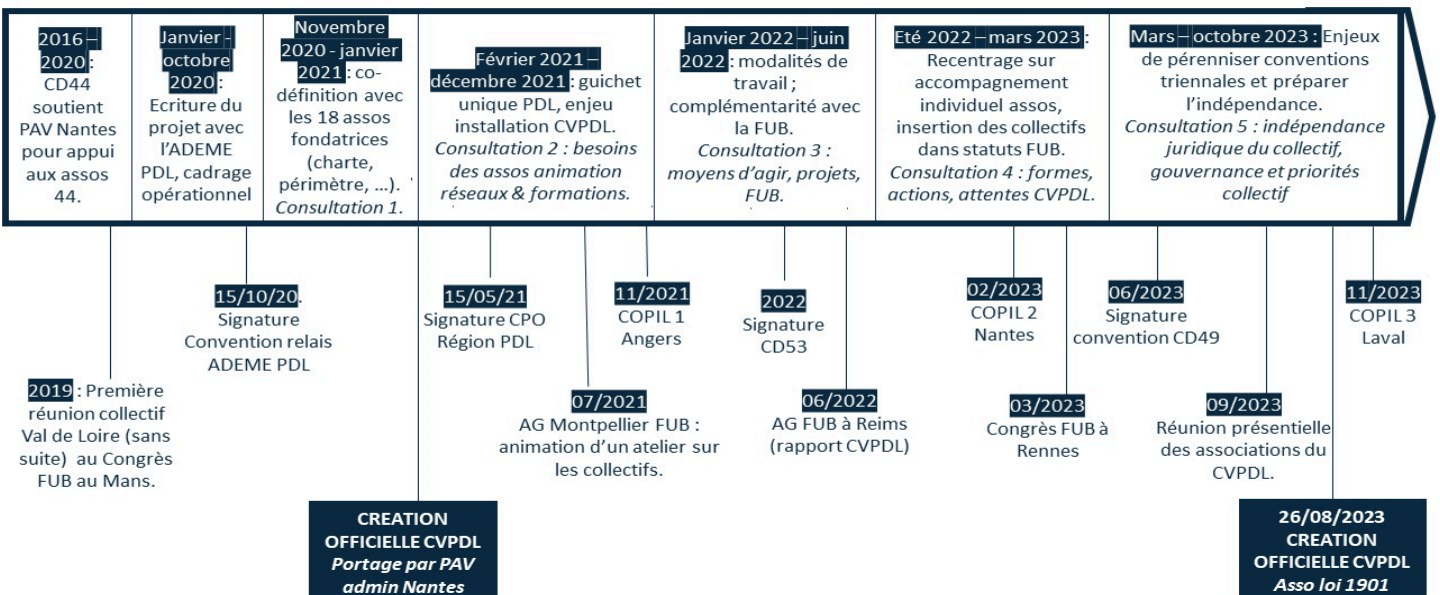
2016 – 2020 : CD44 soutient PAV Nantes pour appui aux assos 44.

Janvier - octobre 2020 : Ecriture du projet avec l'ADEME PDL, cadrage opérationnel

Novembre 2020 - janvier 2021 : co-définition avec les 18 assos fondatrices (charte, périmètre, …). Consultation 1.

Février 2021 – décembre 2021 : guichet unique PDL, enjeu installation CVPDL. Consultation 2 : besoins des assos animation réseaux & formations.

Janvier 2022 – juin 2022 : modalités de travail ; complémentarité avec la FUB. Consultation 3 : moyens d'agir, projets, FUB.

Eté 2022 – mars 2023 : Recentrage sur accompagnement individuel assos, insertion des collectifs dans statuts FUB. Consultation 4 : formes, actions, attentes CVPDL.

Mars – octobre 2023 : Enjeux de pérenniser conventions triennales et préparer l'indépendance. Consultation 5 : indépendance juridique du collectif, gouvernance et priorités collectif

15/10/20. Signature Convention relais ADEME PDL

15/05/21 Signature CPO Région PDL

11/2021 COPIL 1 Angers

2022 Signature CD53

02/2023 COPIL 2 Nantes

06/2023 Signature convention CD49

11/2023 COPIL 3 Laval

2019 : Première réunion collectif Val de Loire (sans suite) au Congrès FUB au Mans.

07/2021 AG Montpellier FUB : animation d'un atelier sur les collectifs.

06/2022 AG FUB à Reims (rapport CVPDL)

03/2023 Congrès FUB à Rennes

09/2023 Réunion présentielle des associations du CVPDL.

CREATION OFFICIELLE CVPDL Portage par PAV admin Nantes

26/08/2023 CREATION OFFICIELLE CVPDL Asso loi 1901